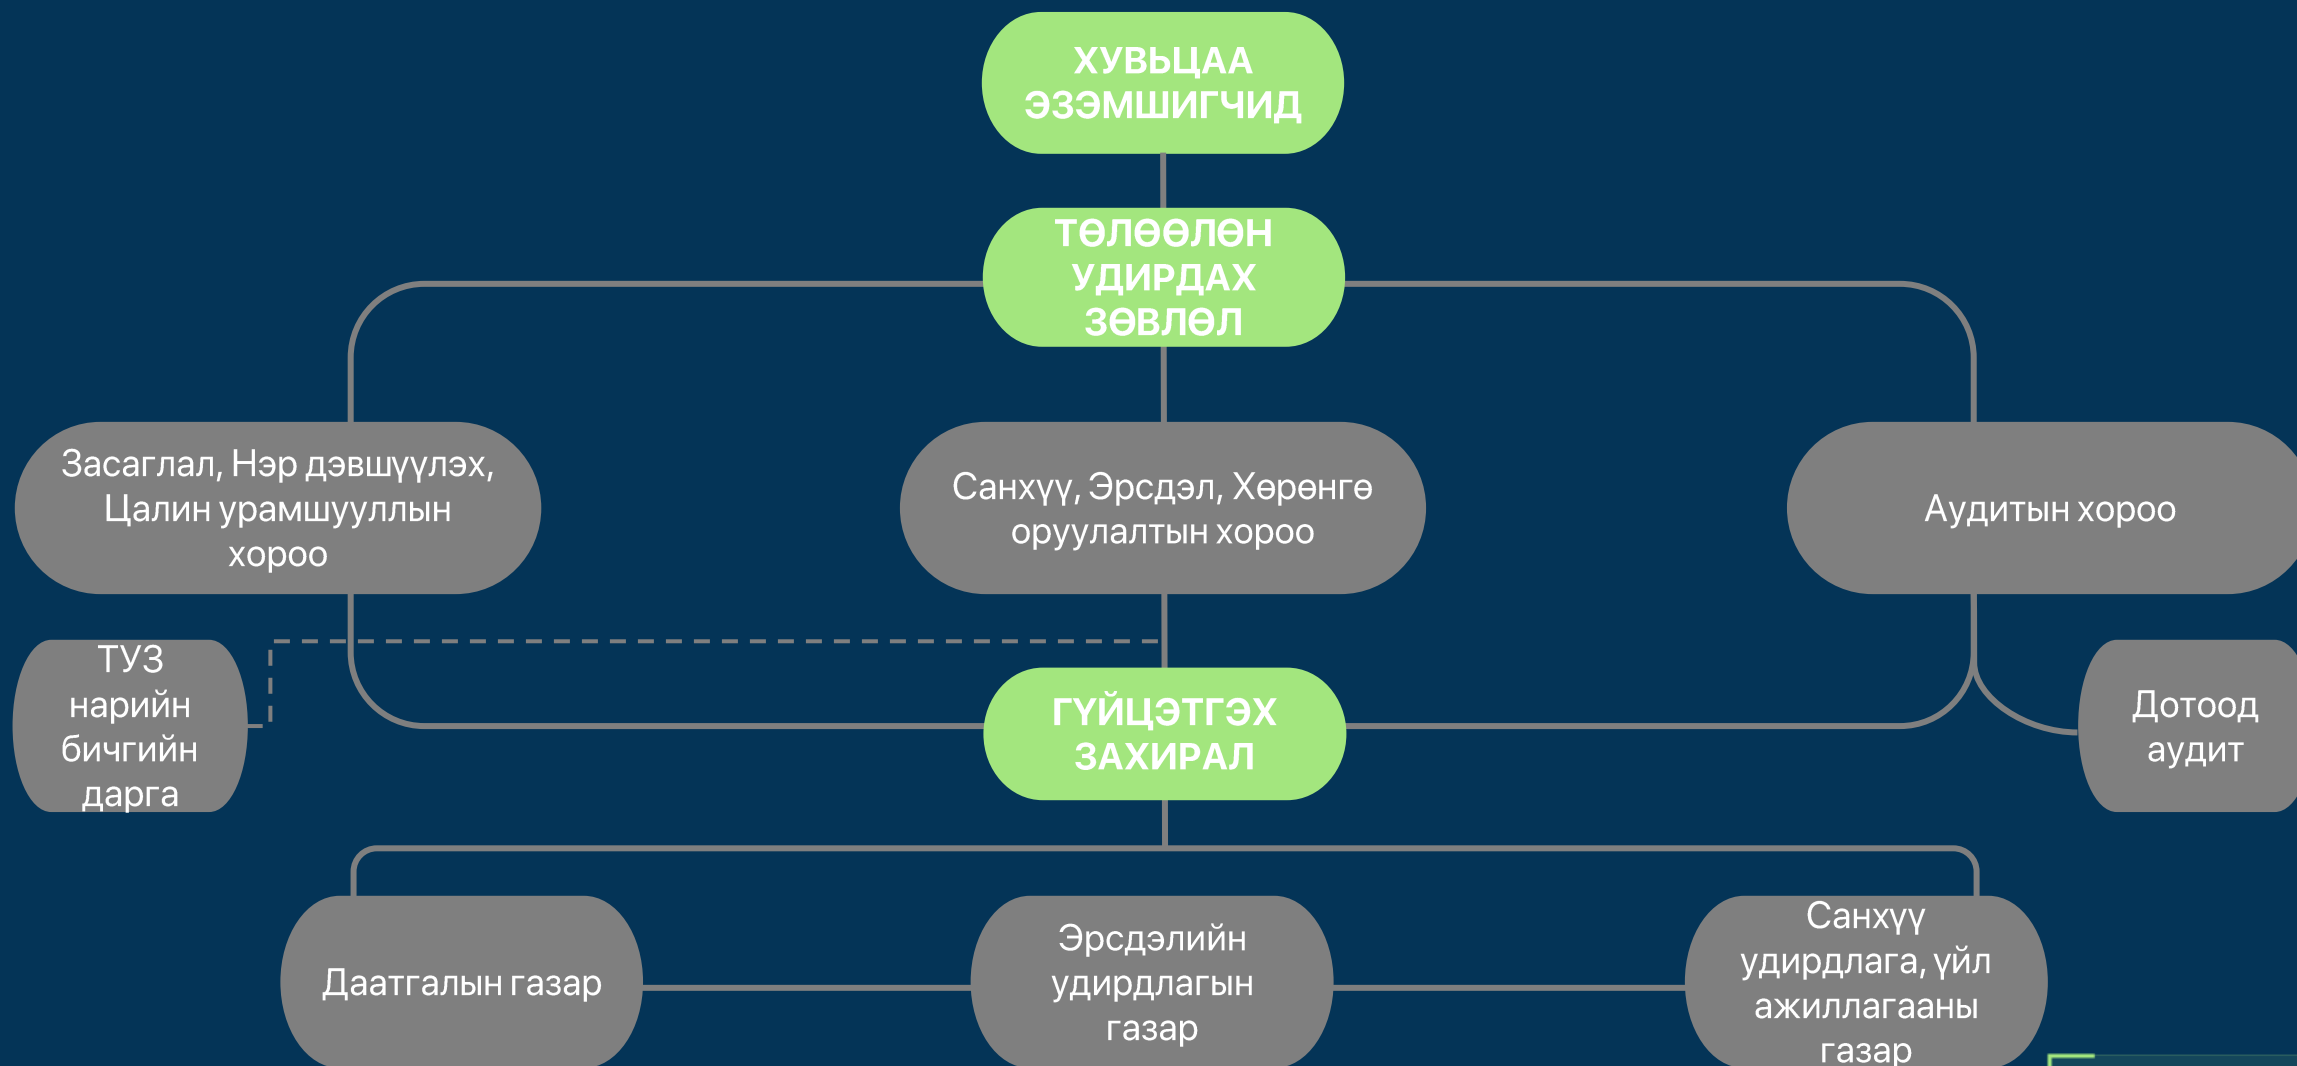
ХУВЬЦАА ЭЗЭМШИГЧИД

ТӨЛӨӨЛӨН УДИРДАХ ЗӨВЛӨЛ

Засаглал, Нэр дэвшүүлэх, Цалин урамшууллын хороо

Санхүү, Эрсдэл, Хөрөнгө оруулалтын хороо

Аудитын хороо

ТУЗ нарийн бичгийн дарга

ГҮЙЦЭТГЭХ ЗАХИРАЛ

Дотоод аудит

Даатгалын газар

Эрсдэлийн удирдлагын газар

Санхүү удирдлага, үйл ажиллагааны газар